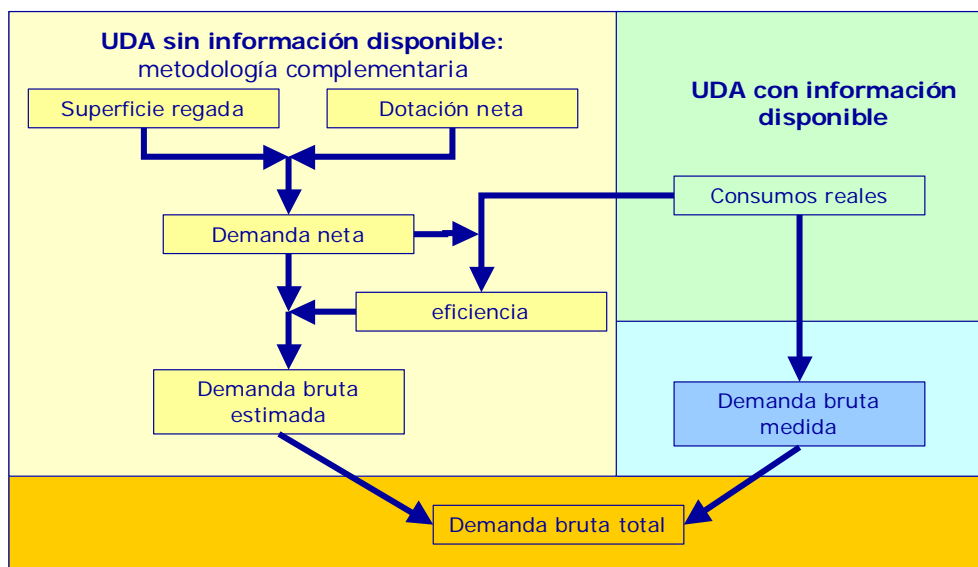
UDA sin información disponible:
metodología complementaria

Superficie regada

Dotación neta

Demanda neta

eficiencia

Demanda bruta estimada

UDA con información disponible

Consumos reales

Demanda bruta medida

Demanda bruta total